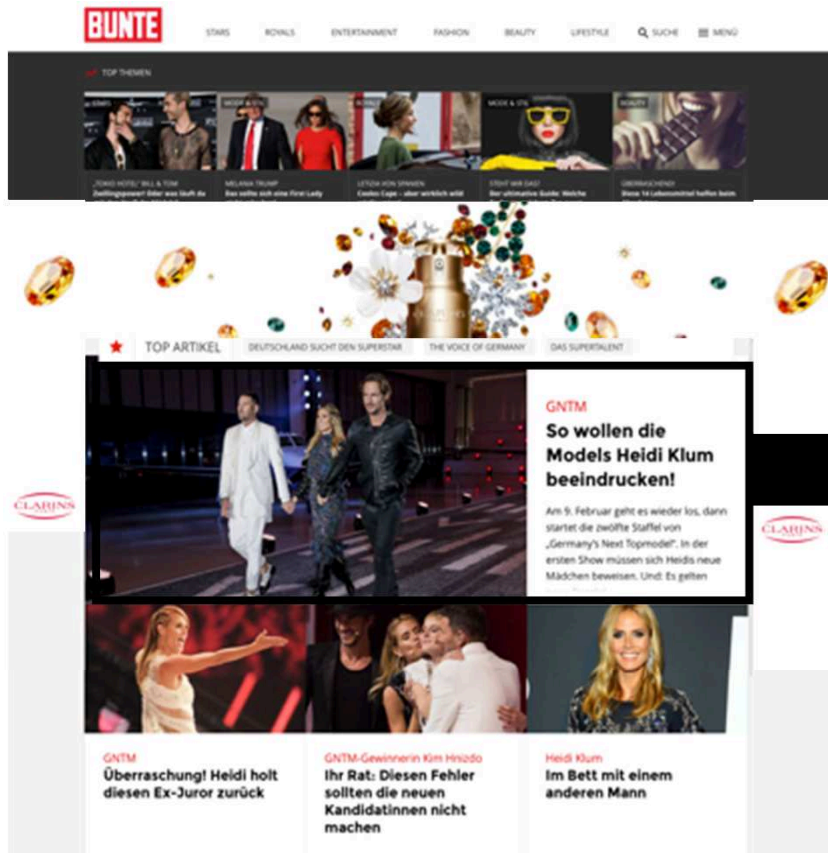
BUNTE

STARS ROYALS ENTERTAINMENT FASHION BEAUTY LIFESTYLE SUCHE MENÜ

TOP THEMEN

MODE & STIL

ROYALS

MODE & STIL

BEAUTY

„TOKIO HOTEL" BILL & TOM Zwillingspower! Oder was läuft da

MELANIA TRUMP Das sollte sich eine First Lady

LETIZIA VON SPANIEN Cosdos Cage - aber wirklich wild

STEHT MIR DAS? Der ultimative Guide: Welche

ÜBERRASCHEND! Diese 14 Lebensmittel helfen beim

CLARINS

TOP ARTIKEL DEUTSCHLAND SUCHT DEN SUPERSTAR THE VOICE OF GERMANY DAS SUPERTALENT

GNTM

So wollen die Models Heidi Klum beeindrucken!

Am 9. Februar geht es wieder los, dann startet die zwölfte Staffel von „Germany's Next Topmodel". In der ersten Show müssen sich Heidis neue Mädchen beweisen. Und: Es gelten

CLARINS

GNTM
Überraschung! Heidi holt diesen Ex-Juror zurück

GNTM-Gewinnerin Kim Hnizdo
Ihr Rat: Diesen Fehler sollten die neuen Kandidatinnen nicht machen

Heidi Klum
Im Bett mit einem anderen Mann